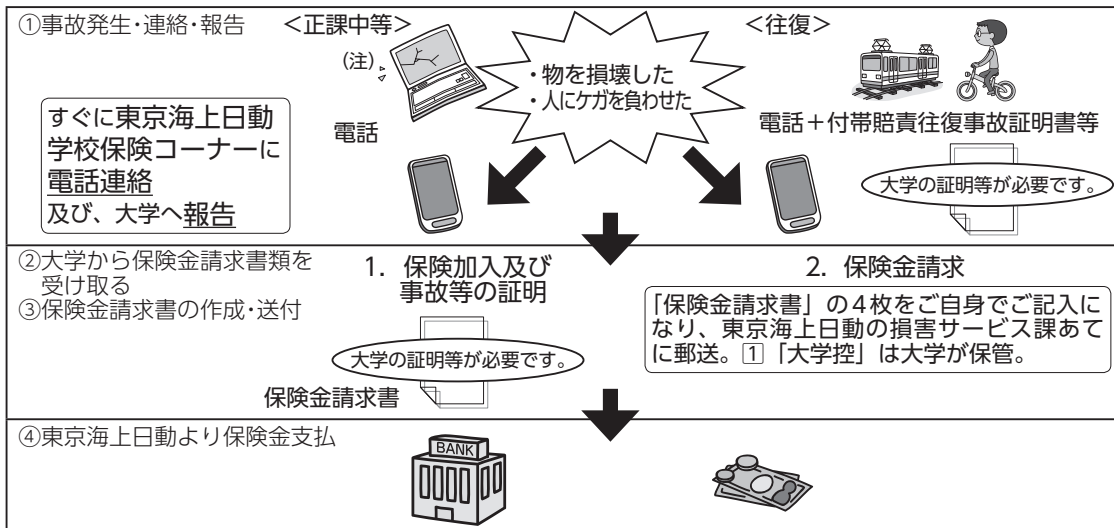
①事故発生・連絡・報告

<正課中等>

(注)

・物を損壊した
・人にケガを負わせた

<往復>

すぐに東京海上日動学校保険コーナーに電話連絡
及び、大学へ報告

電話

電話+付帯賠責往復事故証明書等

大学の証明等が必要です。

②大学から保険金請求書類を受け取る
③保険金請求書の作成・送付

1. 保険加入及び事故等の証明

大学の証明等が必要です。

保険金請求書

2. 保険金請求

「保険金請求書」の4枚をご自身でご記入になり、東京海上日動の損害サービス課あてに郵送。1「大学控」は大学が保管。

④東京海上日動より保険金支払

BANK